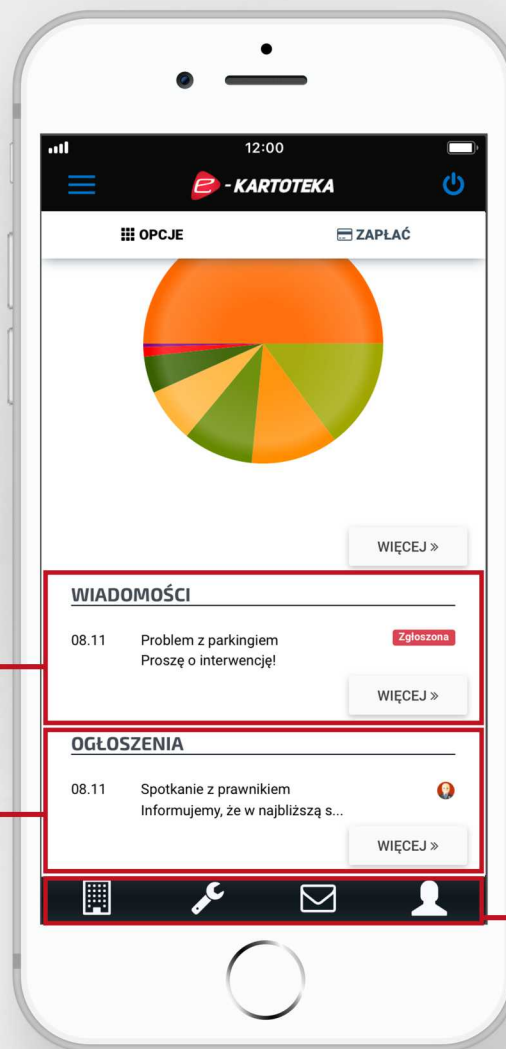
12:00

e-KARTOTEKA

OPCJE

ZAPŁAĆ

WIĘCEJ »

WIADOMOŚCI

08.11 Problem z parkingiem
Proszę o interwencję!

Zgłoszona

WIĘCEJ »

OGŁOSZENIA

08.11 Spotkanie z prawnikiem
Informujemy, że w najbliższą s...

WIĘCEJ »